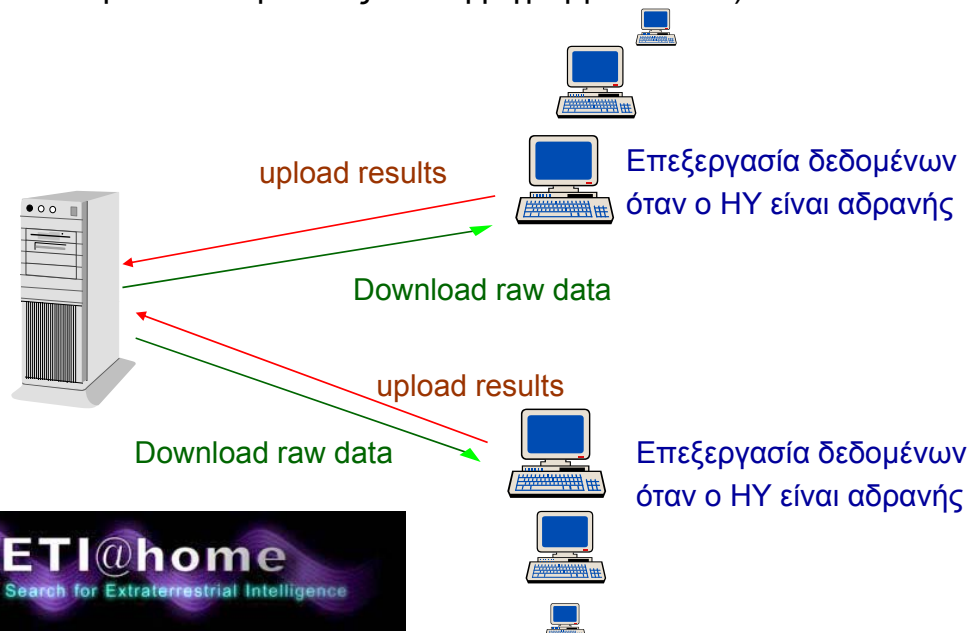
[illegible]

upload results

Επεξεργασία δεδομένων όταν ο ΗΥ είναι αδρανής

Download raw data

upload results

Download raw data

Επεξεργασία δεδομένων όταν ο ΗΥ είναι αδρανής

ETI@home
Search for Extraterrestrial Intelligence